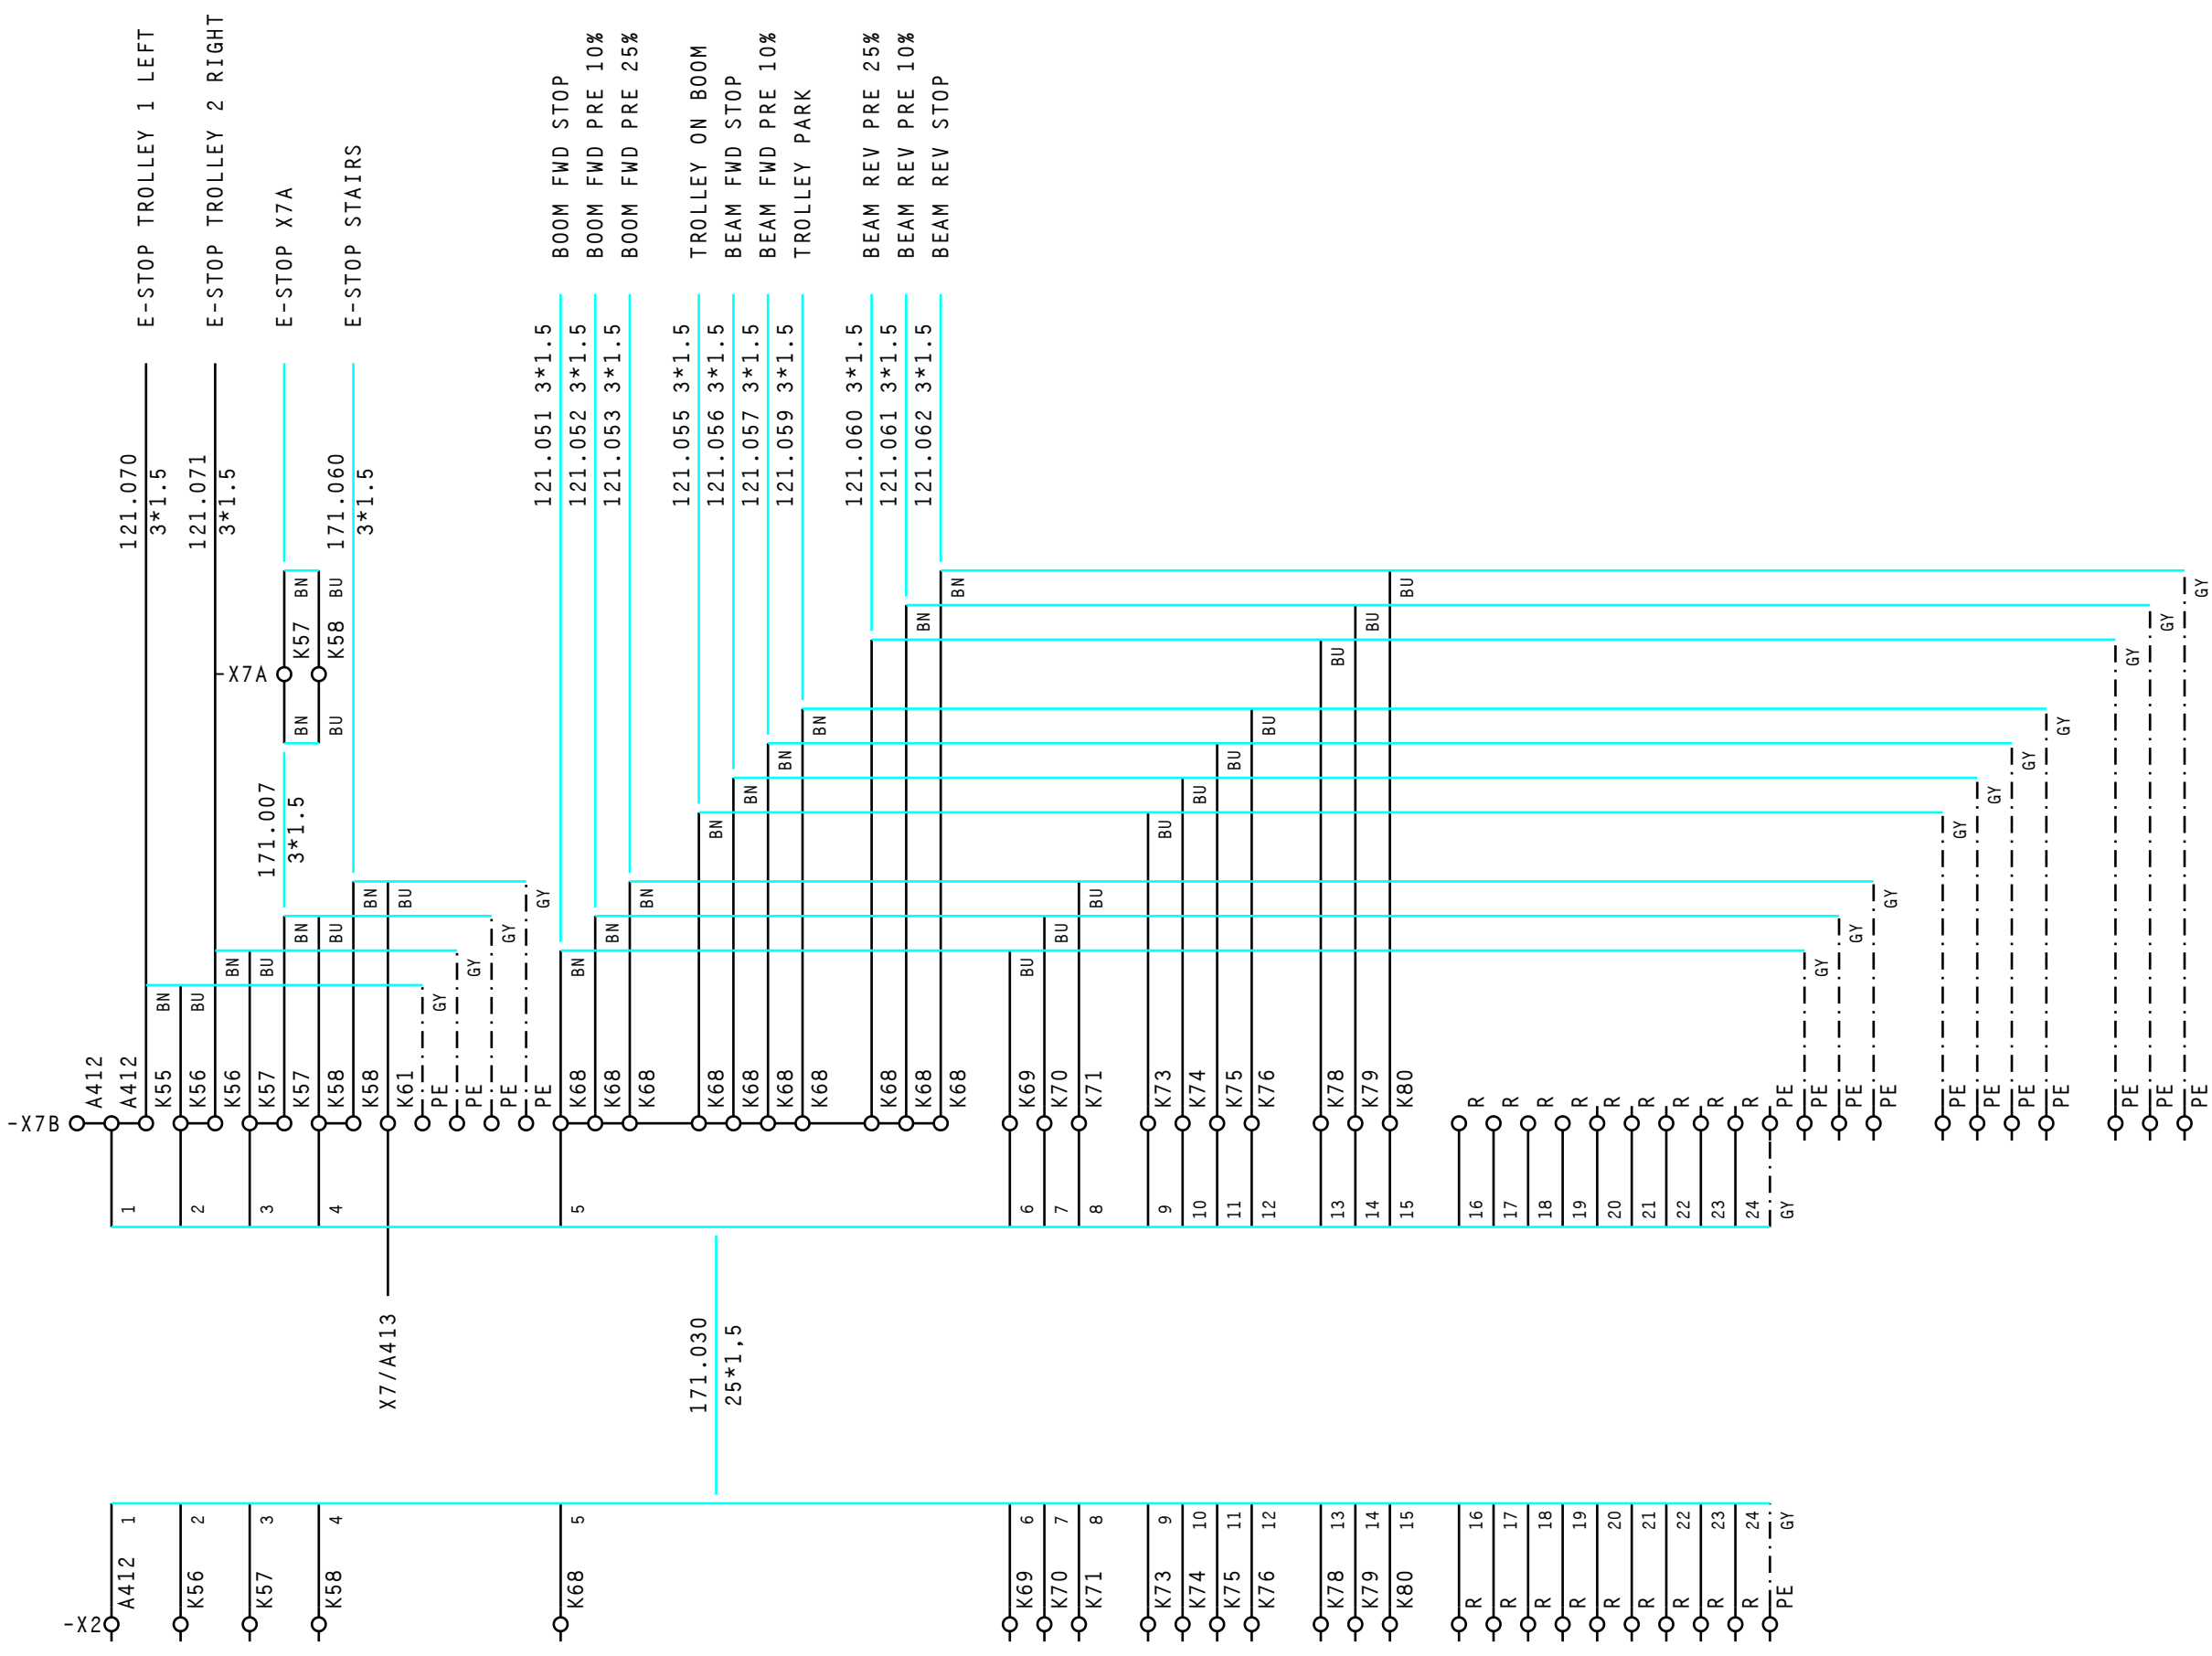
E-STOP TROLLEY 1 LEFT
E-STOP TROLLEY 2 RIGHT
E-STOP X7A
E-STOP STAIRS
BOOM FWD STOP
BOOM FWD PRE 10%
BOOM FWD PRE 25%
TROLLEY ON BOOM
BEAM FWD STOP
BEAM FWD PRE 10%
TROLLEY PARK
BEAM REV PRE 25%
BEAM REV PRE 10%
BEAM REV STOP

121.070 3*1.5
121.071 3*1.5
171.060 3*1.5
121.051 3*1.5
121.052 3*1.5
121.053 3*1.5
121.055 3*1.5
121.056 3*1.5
121.057 3*1.5
121.059 3*1.5
121.060 3*1.5
121.061 3*1.5
121.062 3*1.5

BN BU GY
-X7A K57 K58
BN BU
171.007 3*1.5

-X7B
A412 A412 K55 K56 K56 K57 K57 K58 K58 K61 PE PE PE PE K68 K68 K68 K68 K68 K68 K68 K68 K68 K68 K69 K70 K71 K73 K74 K75 K76 K78 K79 K80 R R R R R R R R R PE PE PE PE PE PE PE PE PE PE PE

1 2 3 4 5 6 7 8 9 10 11 12 13 14 15 16 17 18 19 20 21 22 23 24 GY

X7/A413
171.030 25*1,5

1 2 3 4 5 6 7 8 9 10 11 12 13 14 15 16 17 18 19 20 21 22 23 24 GY
-X2
A412 K56 K57 K58 K68 K69 K70 K71 K73 K74 K75 K76 K78 K79 K80 R R R R R R R R R PE